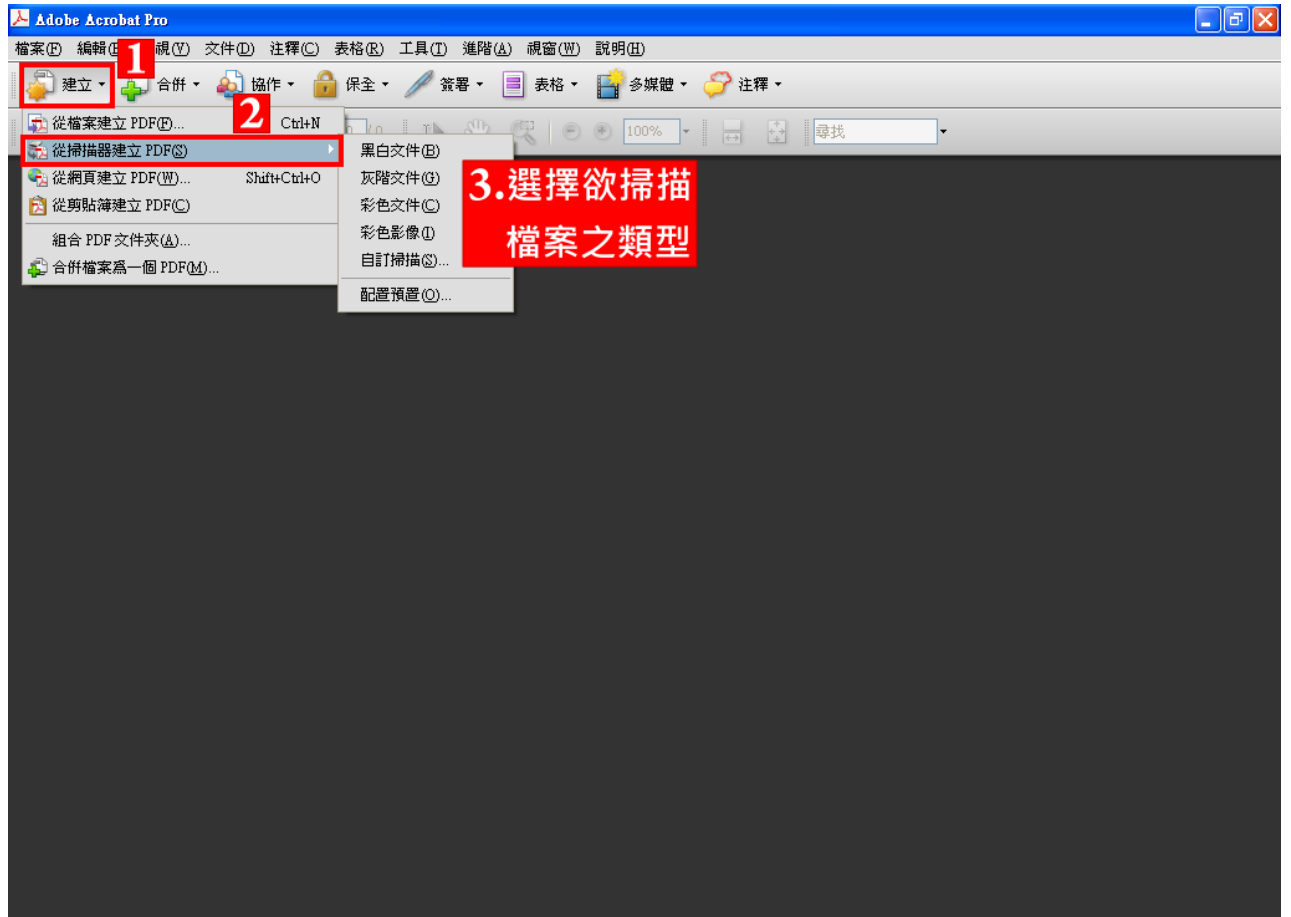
Adobe Acrobat Pro

檔案(F) 編輯(E) 檢視(V) 文件(D) 註釋(C) 表格(R) 工具(T) 進階(A) 視窗(W) 說明(H)

1

建立 合併 協作 保全 簽署 表格 多媒體 註釋

2

從檔案建立 PDF(F)... Ctrl+N
從掃描器建立 PDF(S)
從網頁建立 PDF(W)... Shift+Ctrl+O
從剪貼簿建立 PDF(C)
組合 PDF 文件夾(A)...
合併檔案為一個 PDF(M)...

100%

尋找

黑白文件(B)
灰階文件(G)
彩色文件(C)
彩色影像(I)
自訂掃描(S)...
配置預置(O)...

3.選擇欲掃描
檔案之類型